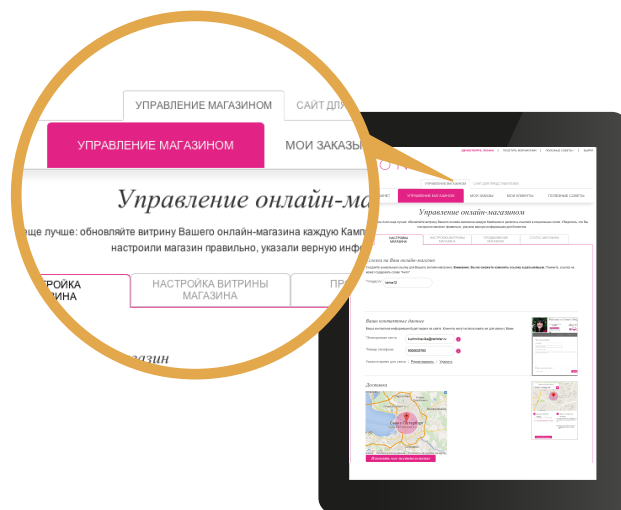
УПРАВЛЕНИЕ МАГАЗИНОМ

САЙТ ДЛЯ

УПРАВЛЕНИЕ МАГАЗИНОМ

МОИ ЗАКАЗЫ

Управление онлайн-ма

еще лучше: обновляйте витрину Вашего онлайн-магазина каждую Камп

настроили магазин правильно, указали верную инф

ТРОЙКА

ЗИНА

НАСТРОЙКА ВИТРИНЫ МАГАЗИНА

ПР

газин

УПРАВЛЕНИЕ МАГАЗИНОМ

МОИ ЗАКАЗЫ

МОИ КЛИЕНТЫ

ПОЛЕЗНЫЕ СОВЕТЫ

Управление онлайн-магазином

НАСТРОЙКА МАГАЗИНА

НАСТРОЙКА ВИТРИНЫ МАГАЗИНА

Ваши контактные данные

Доставка

Санкт-Петербург

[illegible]